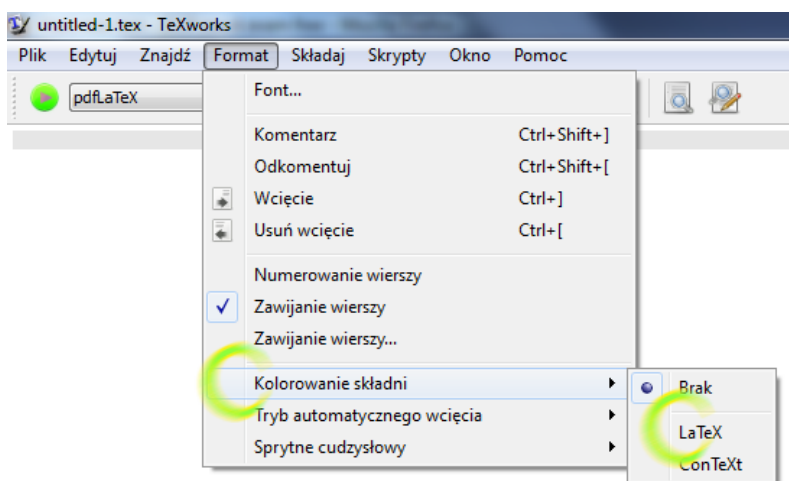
untitled-1.tex - TeXworks

Plik Edytuj Znajdź Format Składaj Skrypty Okno Pomoc

pdfLaTeX

Font...

Komentarz Ctrl+Shift+]
Odkomentuj Ctrl+Shift+[
Wcięcie Ctrl+]
Usuń wcięcie Ctrl+[

Numerowanie wierszy
Zawijanie wierszy
Zawijanie wierszy...

Kolorowanie składni
Tryb automatycznego wcięcia
Sprytne cudzysłowy

Brak
LaTeX
ConTeXt